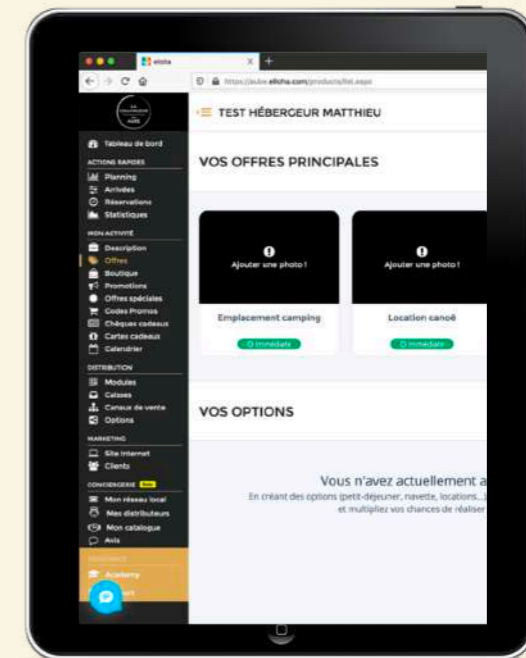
elloha
https://pulse.elloha.com/products/list.aspx

TEST HÉBERGEUR MATTHIEU

Tableau de bord
ACTIONS RAPIDES
Planning
Arrivées
Réservations
Statistiques
MON ACTIVITÉ
Description
Offres
Boutique
Promotions
Offres spéciales
Codes Promos
Chèques cadeaux
Cartes cadeaux
Calendrier
DISTRIBUTION
Modules
Caisses
Canaux de vente
Options
MARKETING
Site internet
Clients
CONCIERGERIE Beta
Mon réseau local
Mes distributeurs
Mon catalogue
Avis
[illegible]
Academy
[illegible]

VOS OFFRES PRINCIPALES

Ajouter une photo !
Emplacement camping
Immédiate

Ajouter une photo !
Location canoë
Immédiate

VOS OPTIONS

Vous n'avez actuellement a
En créant des options (petit-déjeuner, navette, locations...)
et multipliez vos chances de réaliser